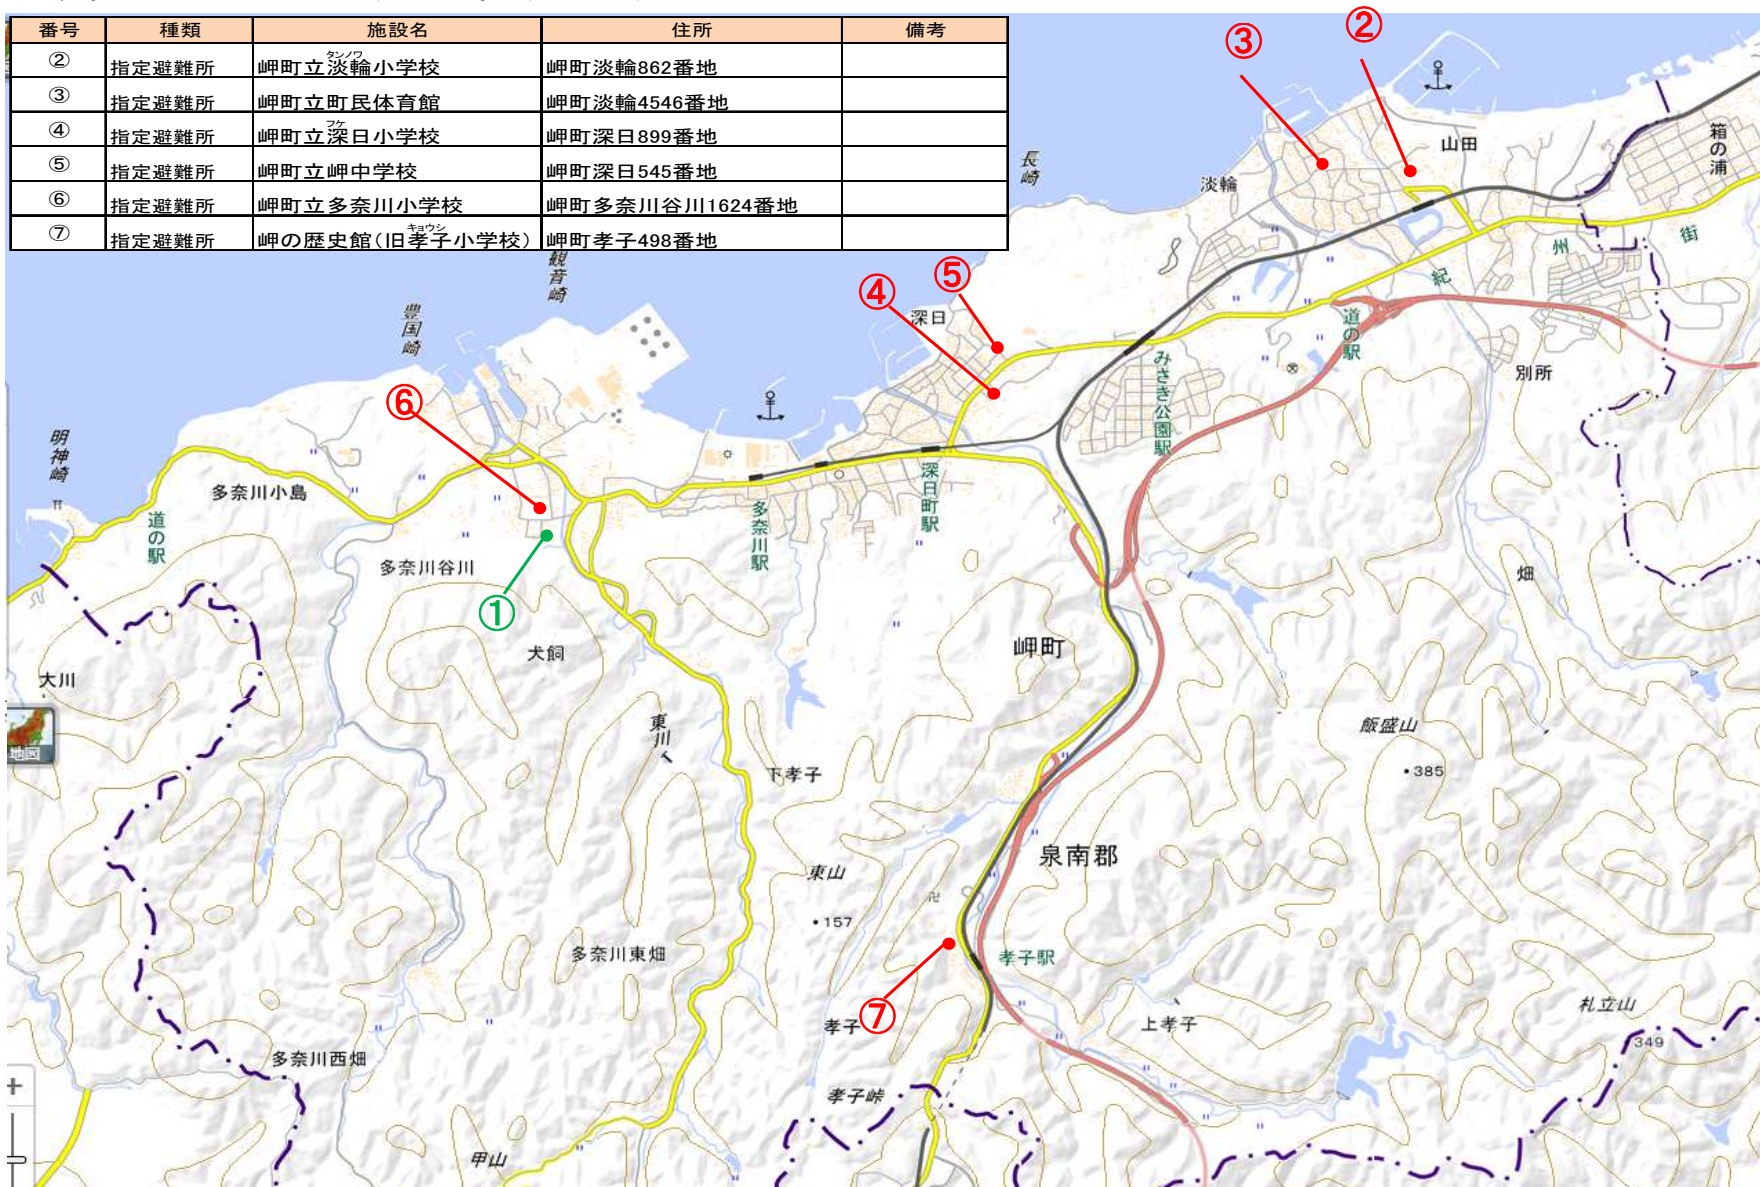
| 番号 | 種類 | 施設名 | 住所 | 備考 |
|---|---|---|---|---|
| ② | 指定避難所 | 岬町立淡輪小学校 (タンノワ) | 岬町淡輪862番地 | |
| ③ | 指定避難所 | 岬町立町民体育館 | 岬町淡輪4546番地 | |
| ④ | 指定避難所 | 岬町立深日小学校 (フケ) | 岬町深日899番地 | |
| ⑤ | 指定避難所 | 岬町立岬中学校 | 岬町深日545番地 | |
| ⑥ | 指定避難所 | 岬町立多奈川小学校 | 岬町多奈川谷川1624番地 | |
| ⑦ | 指定避難所 | 岬の歴史館（旧孝子小学校）(キョウシ) | 岬町孝子498番地 | |

③ ② 山田 箱の浦 長崎 淡輪 州 街 紀 ⑤ ④ 深日 道の駅 別所 みさき公園駅 観音崎 豊国崎 ⑥ 明神崎 多奈川小島 道の駅 多奈川駅 深日町駅 多奈川谷川 ① 畑 犬飼 岬町 大川 地図 東川 飯盛山 385 下孝子 泉南郡 東山 157 孝子駅 多奈川東畑 ⑦ 孝子 上孝子 札立山 349 多奈川西畑 孝子峠 甲山 +